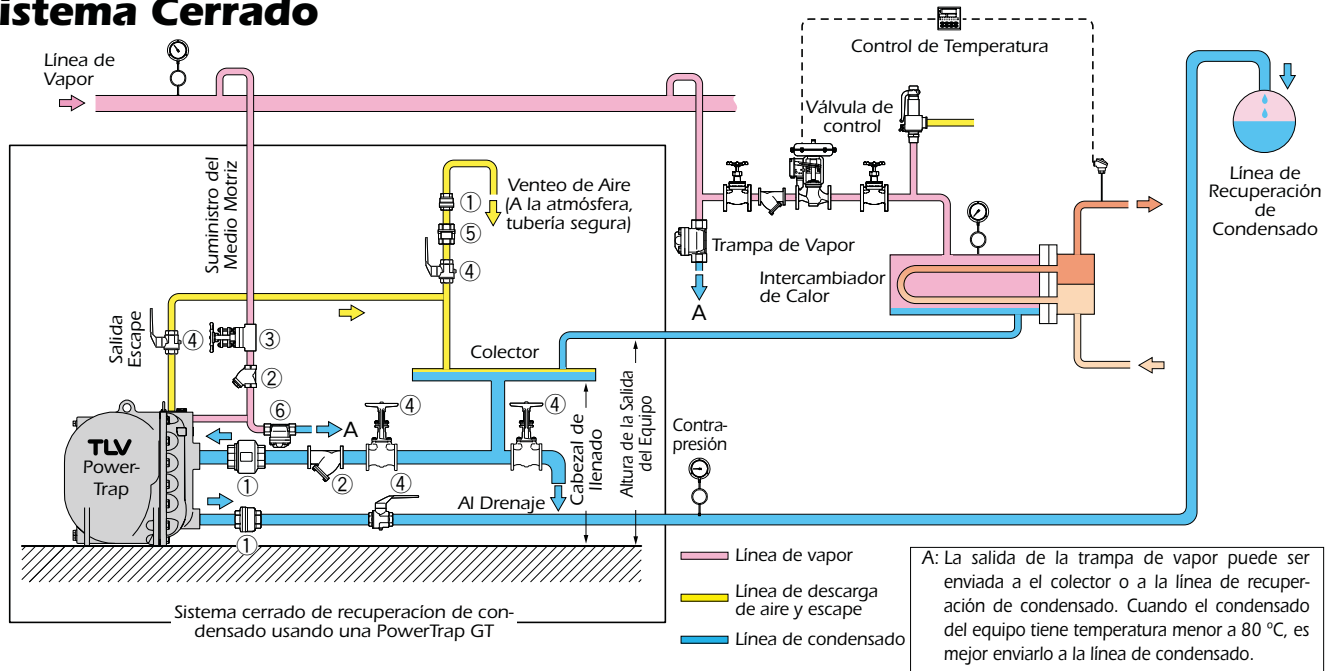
istema Cerrado

Línea de Vapor

Control de Temperatura

Válvula de control

Línea de Recuperación de Condensado

Suministro del Medio Motriz

Venteo de Aire (A la atmósfera, tubería segura)

①
⑤
④

Trampa de Vapor

A

Intercambiador de Calor

Salida Escape

④
③
②
⑥
A

Colector

④
④

Cabezal de llenado

Altura de la Salida del Equipo

Contra-presión

TLV PowerTrap

①
②
④
①

Al Drenaje

Línea de vapor

Línea de descarga de aire y escape

Línea de condensado

Sistema cerrado de recuperacíon de condensado usando una PowerTrap GT

A: La salida de la trampa de vapor puede ser enviada a el colector o a la línea de recuperación de condensado. Cuando el condensado del equipo tiene temperatura menor a 80 °C, es mejor enviarlo a la línea de condensado.